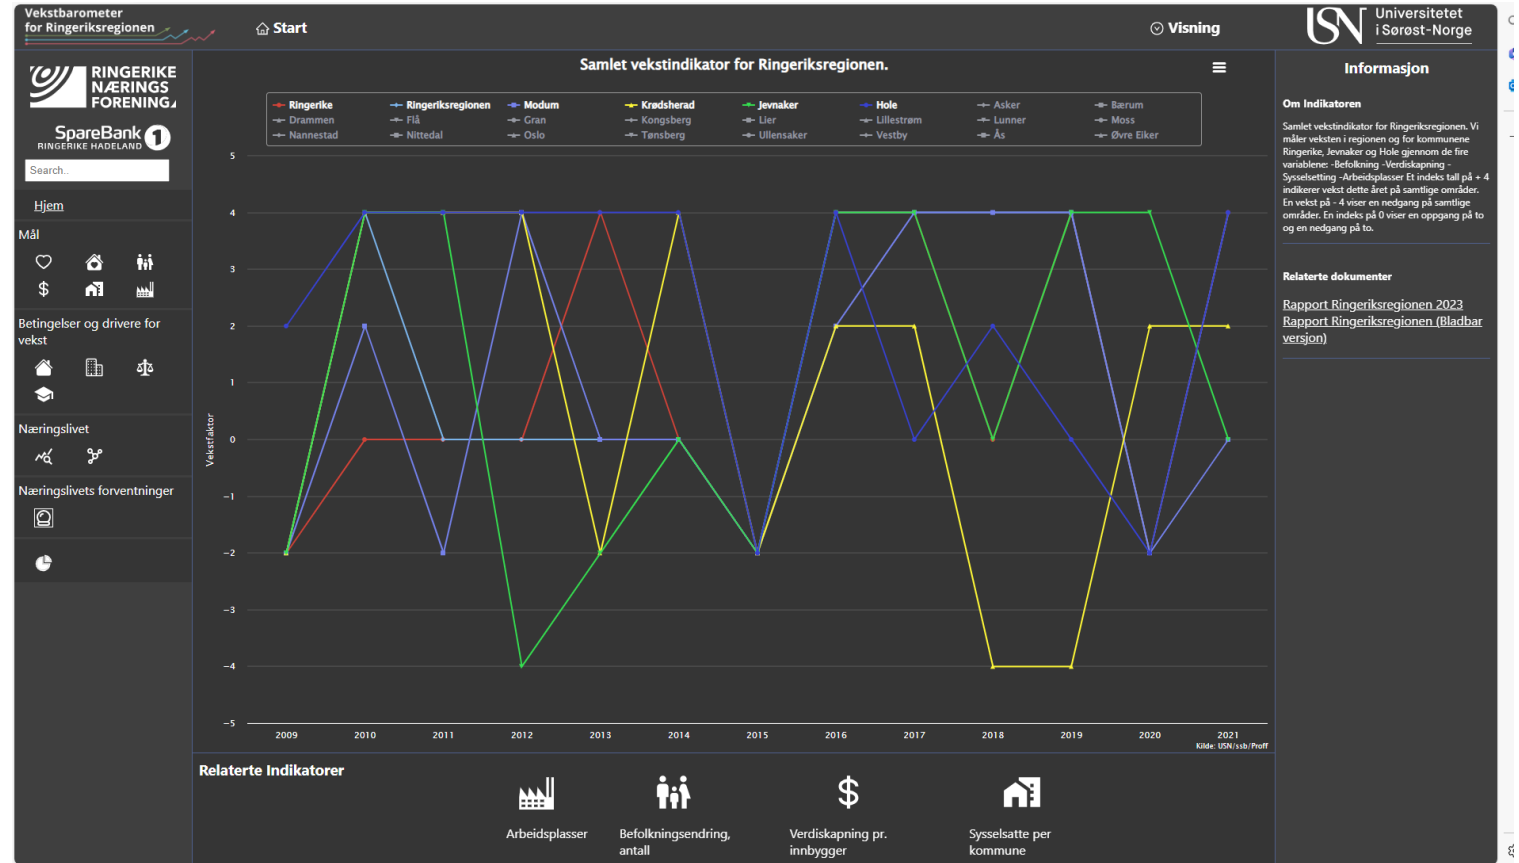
Vekstbarometer for Ringeriksregionen

Start

Visning

USN Universitetet i Sørøst-Norge

RINGERIKE NÆRINGS FORENING

SpareBank 1 RINGERIKE HADELAND

Search..

Hjem

Mål

Betingelser og drivere for vekst

Næringslivet

Næringslivets forventninger

Samlet vekstindikator for Ringeriksregionen.

Ringerike, Ringeriksregionen, Modum, Krødsherad, Jevnaker, Hole, Asker, Bærum, Drammen, Flå, Gran, Kongsberg, Lier, Lillestrøm, Lunner, Moss, Nannestad, Nittedal, Oslo, Tønsberg, Ullensaker, Vestby, Ås, Øvre Eiker

Vekstfaktor

5
4
3
2
1
0
−1
−2
−3
−4
−5

2009 2010 2011 2012 2013 2014 2015 2016 2017 2018 2019 2020 2021

Kilde: USN/ssb/Proff

Informasjon

Om Indikatoren

Samlet vekstindikator for Ringeriksregionen. Vi måler veksten i regionen og for kommunene Ringerike, Jevnaker og Hole gjennom de fire variablene: -Befolkning -Verdiskapning -Sysselsetting -Arbeidsplasser Et indeks tall på + 4 indikerer vekst dette året på samtlige områder. En vekst på - 4 viser en nedgang på samtlige områder. En indeks på 0 viser en oppgang på to og en nedgang på to.

Relaterte dokumenter

Rapport Ringeriksregionen 2023
Rapport Ringeriksregionen (Bladbar versjon)

Relaterte Indikatorer

Arbeidsplasser

Befolkningsendring, antall

Verdiskapning pr. innbygger

Sysselsatte per kommune